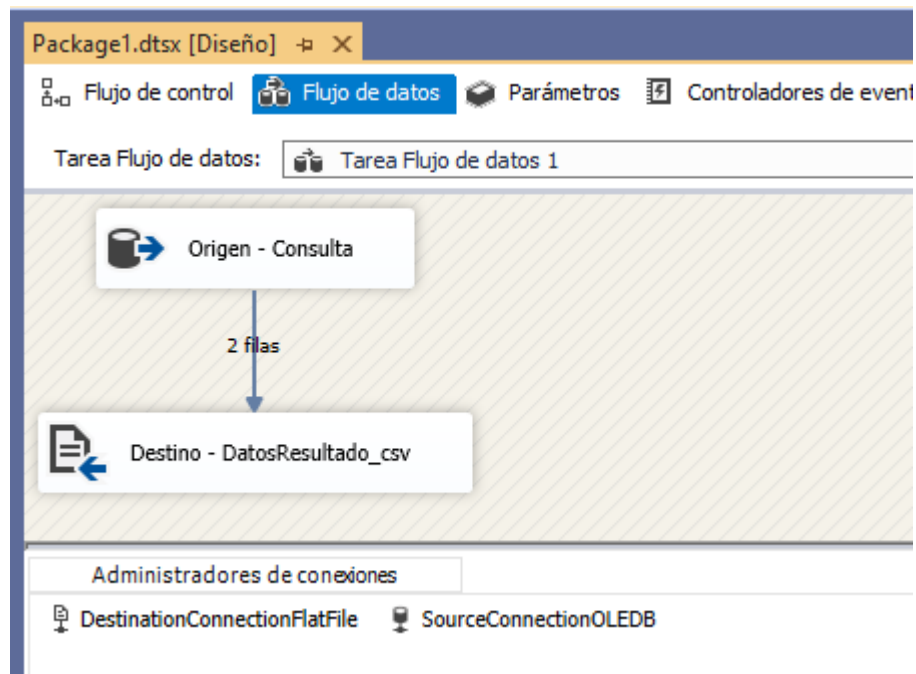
Package1.dtsx [Diseño] ⊣ ✕

Flujo de control   Flujo de datos   Parámetros   Controladores de event

Tarea Flujo de datos:   Tarea Flujo de datos 1

Origen - Consulta

2 filas

Destino - DatosResultado_csv

Administradores de conexiones

DestinationConnectionFlatFile   SourceConnectionOLEDB